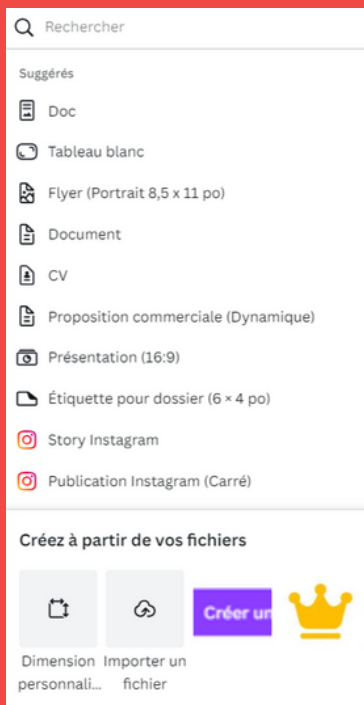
Rechercher

Suggérés

Doc

Tableau blanc

Flyer (Portrait 8,5 x 11 po)

Document

CV

Proposition commerciale (Dynamique)

Présentation (16:9)

Étiquette pour dossier (6 × 4 po)

Story Instagram

Publication Instagram (Carré)

Créez à partir de vos fichiers

Dimension personnali...

Importer un fichier

Créer un